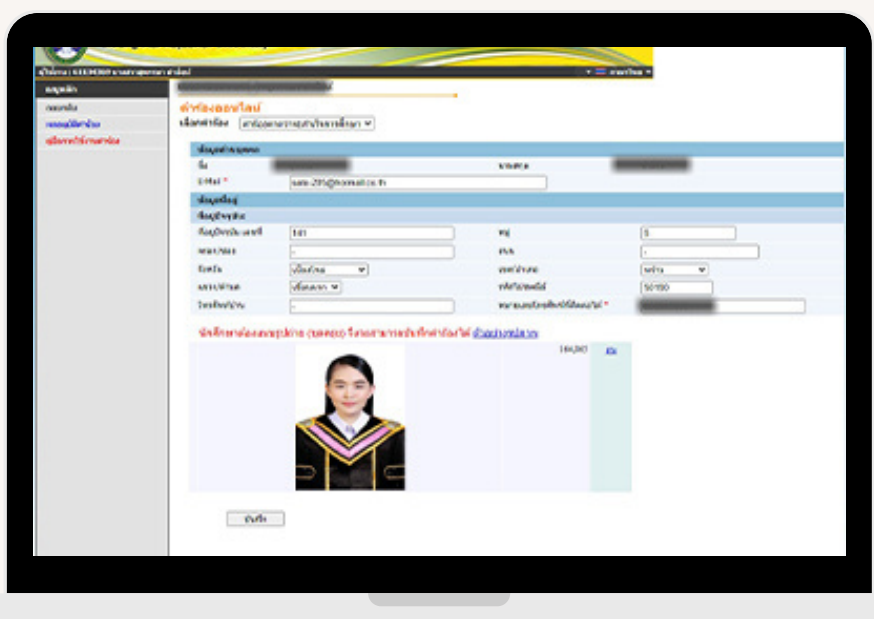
ผู้ใช้งาน : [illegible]

ภาษาไทย

เมนูหลัก

ออกจากระบบ

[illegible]

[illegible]

คำร้องออนไลน์

เลือกคำร้อง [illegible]

ข้อมูลส่วนบุคคล

ชื่อ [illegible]

นามสกุล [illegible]

E-Mail * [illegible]@hotmail.co.th

ข้อมูลที่อยู่

ที่อยู่ปัจจุบัน

ที่อยู่/หมู่บ้าน/อาคาร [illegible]

หมู่ 5

ตรอก/ซอย -

ถนน -

จังหวัด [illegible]

อำเภอ/เขต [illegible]

ตำบล/แขวง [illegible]

รหัสไปรษณีย์ 50180

โทรศัพท์บ้าน -

หมายเลขโทรศัพท์มือถือ * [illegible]

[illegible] ตัวอย่างรูปภาพ

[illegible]

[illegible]

บันทึก